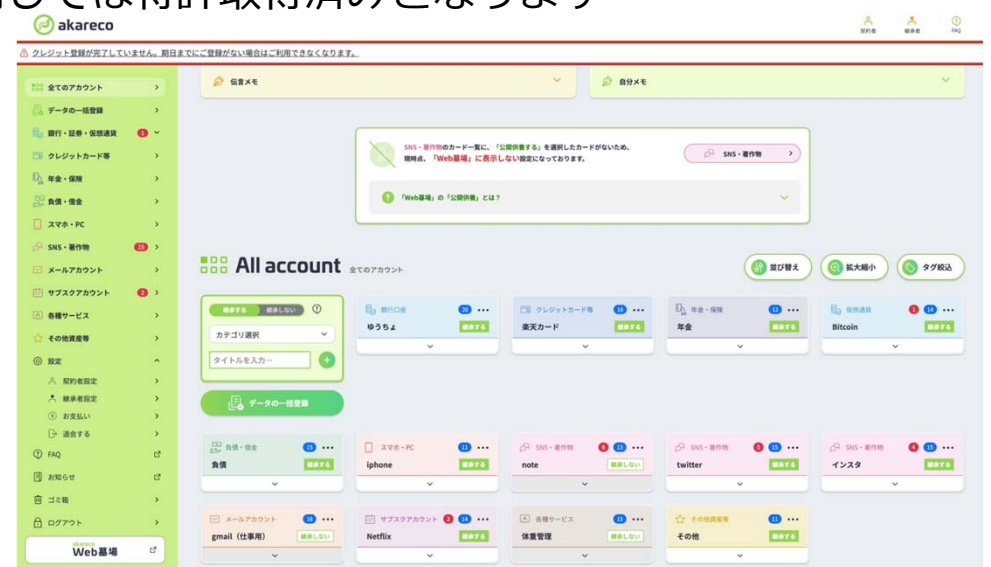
akareco

契約者 継承者 FAQ

⚠ クレジット登録が完了していません。期日までにご登録がない場合はご利用できなくなります。

全てのアカウント
データの一括登録
銀行・証券・仮想通貨 1
クレジットカード等
年金・保険
負債・借金
スマホ・PC
SNS・著作物 15
メールアカウント
サブスクアカウント 2
各種サービス
その他資産等
設定
契約者設定
継承者設定
お支払い
退会する
FAQ
お知らせ
ゴミ箱
ログアウト
akareco Web墓場

伝言メモ
自分メモ

SNS・著作物のカード一覧に、「公開供養する」を選択したカードがないため、現時点、「Web墓場」に表示しない設定になっております。
SNS・著作物
「Web墓場」の「公開供養」とは？

All account 全てのアカウント
並び替え 拡大縮小 タグ絞込

継承する 継承しない
カテゴリ選択
タイトルを入力…
データの一括登録

銀行口座 20 ゆうちょ 継承する
クレジットカード等 16 楽天カード 継承する
年金・保険 12 年金 継承する
仮想通貨 1 14 Bitcoin 継承する
負債・借金 15 負債 継承する
スマホ・PC 11 iphone 継承する
SNS・著作物 6 13 note 継承しない
SNS・著作物 5 15 twitter 継承する
SNS・著作物 4 15 インスタ 継承する
メールアカウント 16 gmail（仕事用） 継承しない
サブスクアカウント 2 14 Netflix 継承する
各種サービス 15 体重管理 継承する
その他資産等 11 その他 継承する